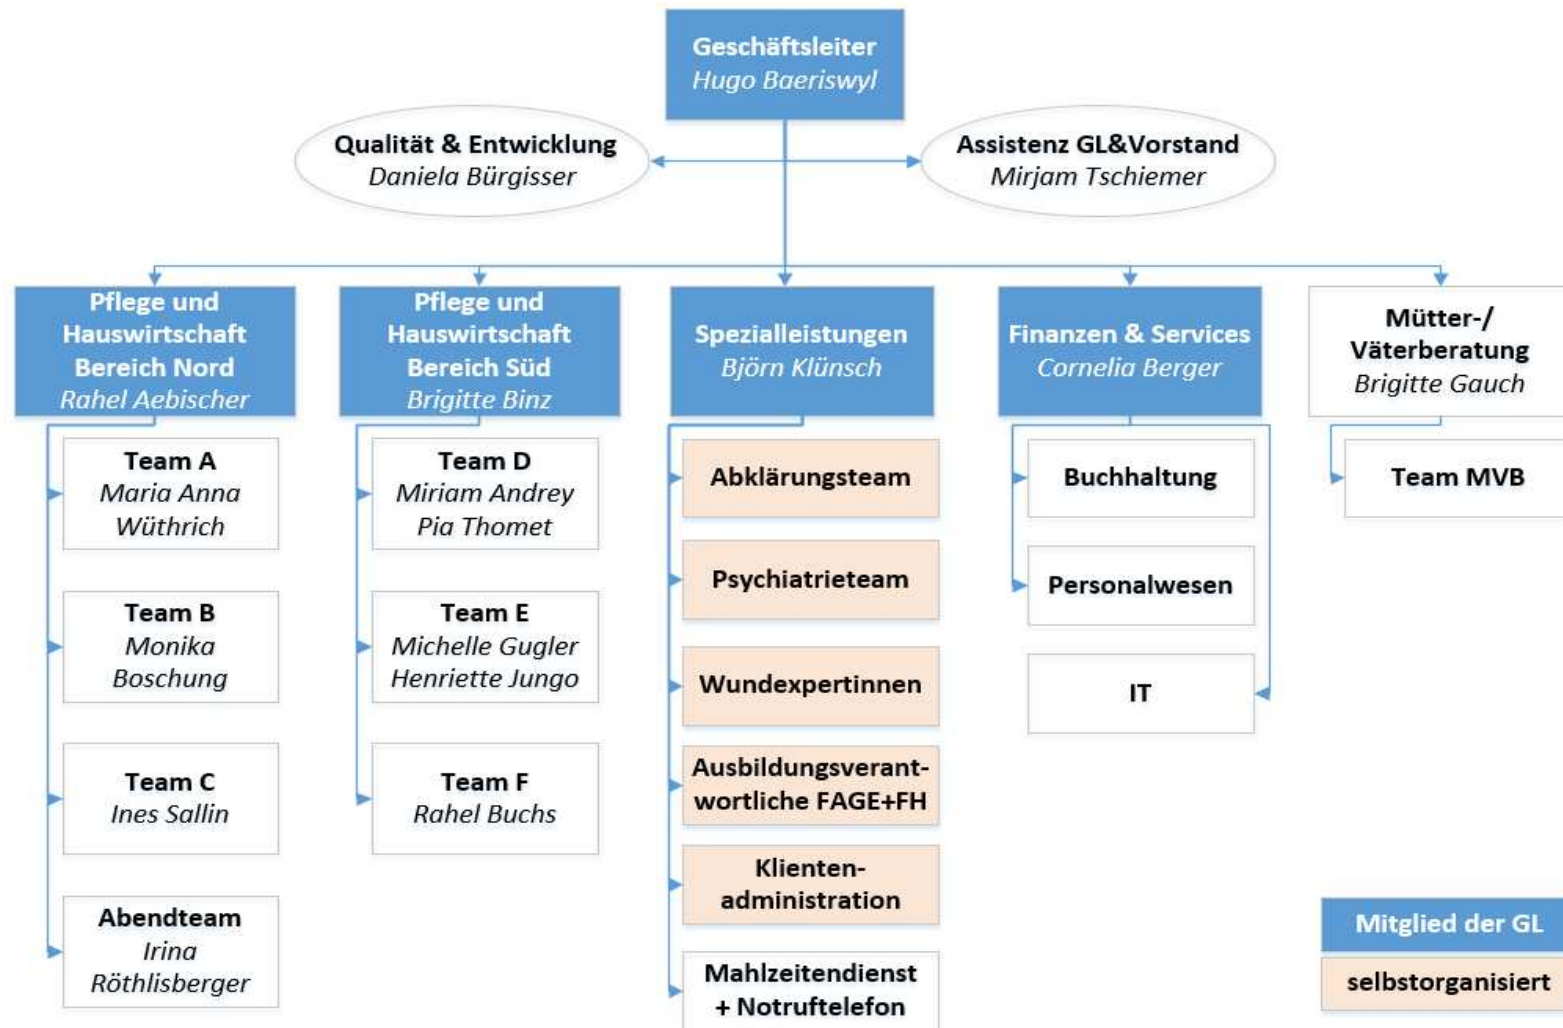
Geschäftsleiter
Hugo Baeriswyl

Qualität & Entwicklung
Daniela Bürgisser

Assistenz GL&Vorstand
Mirjam Tschiemer

Pflege und Hauswirtschaft Bereich Nord
Rahel Aebischer

Team A
Maria Anna Wüthrich

Team B
Monika Boschung

Team C
Ines Sallin

Abendteam
Irina Röthlisberger

Pflege und Hauswirtschaft Bereich Süd
Brigitte Binz

Team D
Miriam Andrey
Pia Thomet

Team E
Michelle Gugler
Henriette Jungo

Team F
Rahel Buchs

Spezialleistungen
Björn Klünsch

Abklärungsteam

Psychiatrieteam

Wundexpertinnen

Ausbildungsverantwortliche FAGE+FH

Klientenadministration

Mahlzeitendienst + Notruftelefon

Finanzen & Services
Cornelia Berger

Buchhaltung

Personalwesen

IT

Mütter-/ Väterberatung
Brigitte Gauch

Team MVB

Mitglied der GL

selbstorganisiert